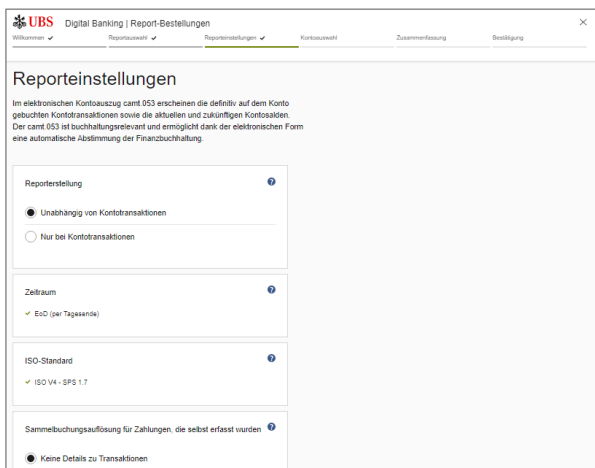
UBS Digital Banking | Report-Bestellungen

×

Willkommen ✓ Reportauswahl ✓ Reporteinstellungen ✓ Kontoauswahl Zusammenfassung Bestätigung

Reporteinstellungen

Im elektronischen Kontoauszug camt.053 erscheinen die definitiv auf dem Konto gebuchten Kontotransaktionen sowie die aktuellen und zukünftigen Kontosalden. Der camt.053 ist buchhaltungsrelevant und ermöglicht dank der elektronischen Form eine automatische Abstimmung der Finanzbuchhaltung.

Reporterstellung

Unabhängig von Kontotransaktionen

Nur bei Kontotransaktionen

Zeitraum

✓ EoD (per Tagesende)

ISO-Standard

✓ ISO V4 - SPS 1.7

Sammelbuchungsauflösung für Zahlungen, die selbst erfasst wurden

Keine Details zu Transaktionen